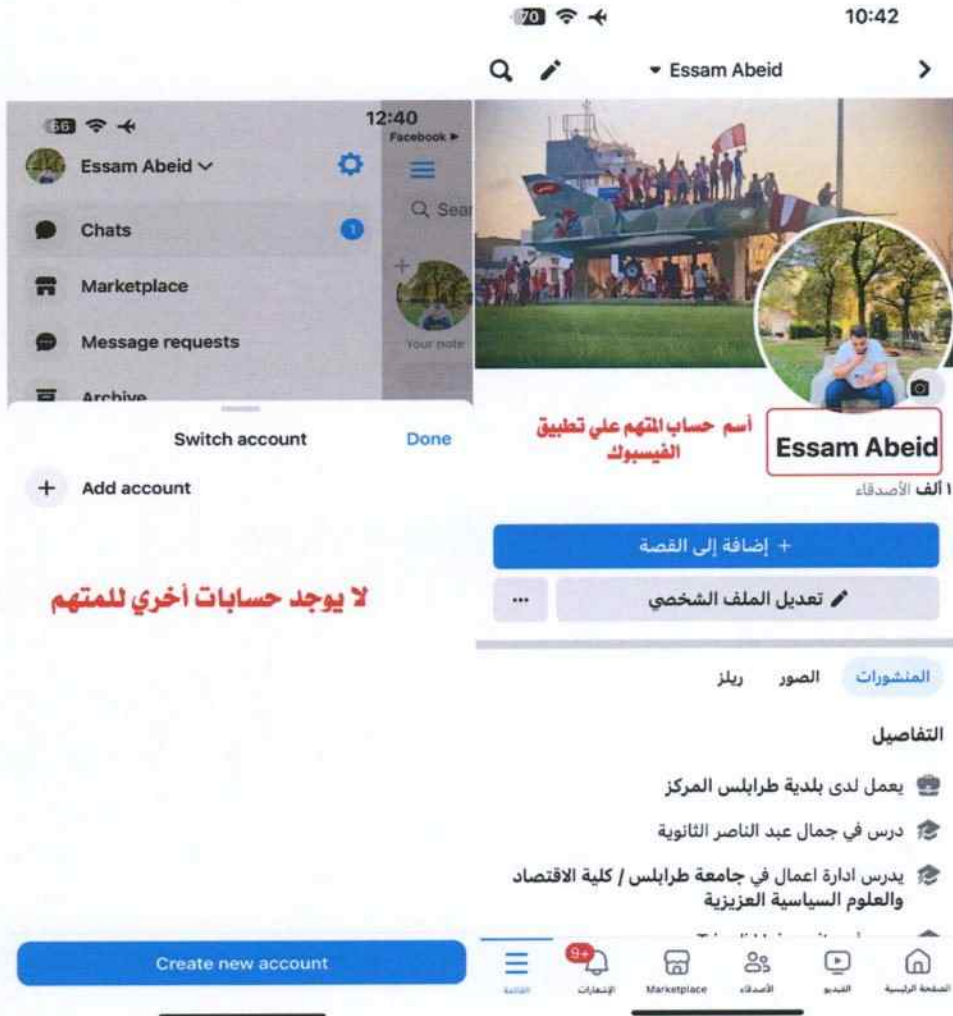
66 12:40
Facebook ▸
Essam Abeid
Q Sear
Your note
Chats 1
Marketplace
Message requests
Archive
Switch account
Done
+ Add account

لا يوجد حسابات أخري للمتهم

Create new account

70 10:42
Essam Abeid
أسم حساب المتهم علي تطبيق الفيسبوك
Essam Abeid
١ ألف الأصدقاء
+ إضافة إلى القصة
تعديل الملف الشخصي
...
المنشورات الصور ريلز
التفاصيل
يعمل لدى بلدية طرابلس المركز
درس في جمال عبد الناصر الثانوية
يدرس ادارة اعمال في جامعة طرابلس / كلية الاقتصاد والعلوم السياسية العزيزية
القائمة 9+ الإشعارات Marketplace الأصدقاء الفيديو الصفحة الرئيسية